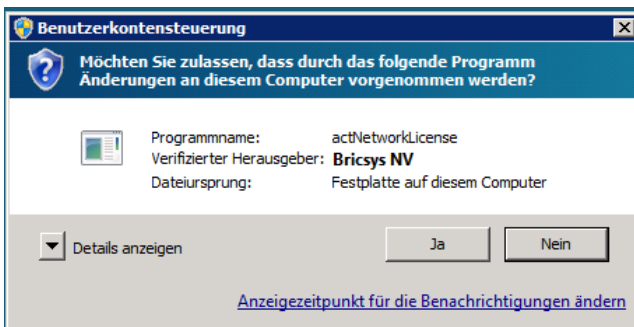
Benutzerkontensteuerung

Möchten Sie zulassen, dass durch das folgende Programm Änderungen an diesem Computer vorgenommen werden?

| | |
|---|---|
| Programmname: | actNetworkLicense |
| Verifizierter Herausgeber: | Bricsys NV |
| Dateiursprung: | Festplatte auf diesem Computer |

Details anzeigen

Ja

Nein

Anzeigezeitpunkt für die Benachrichtigungen ändern